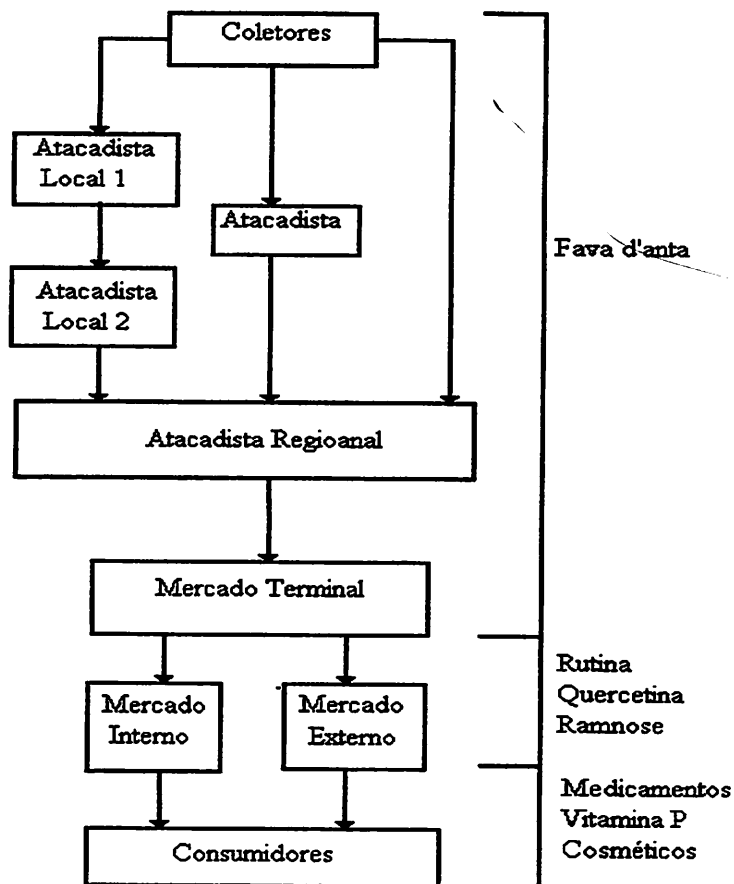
Coletores

Atacadista Local 1

Atacadista

Atacadista Local 2

Atacadista Regioanal

Mercado Terminal

Mercado Interno

Mercado Externo

Consumidores

Fava d'anta

Rutina
Quercetina
Ramnose

Medicamentos
Vitamina P
Cosméticos